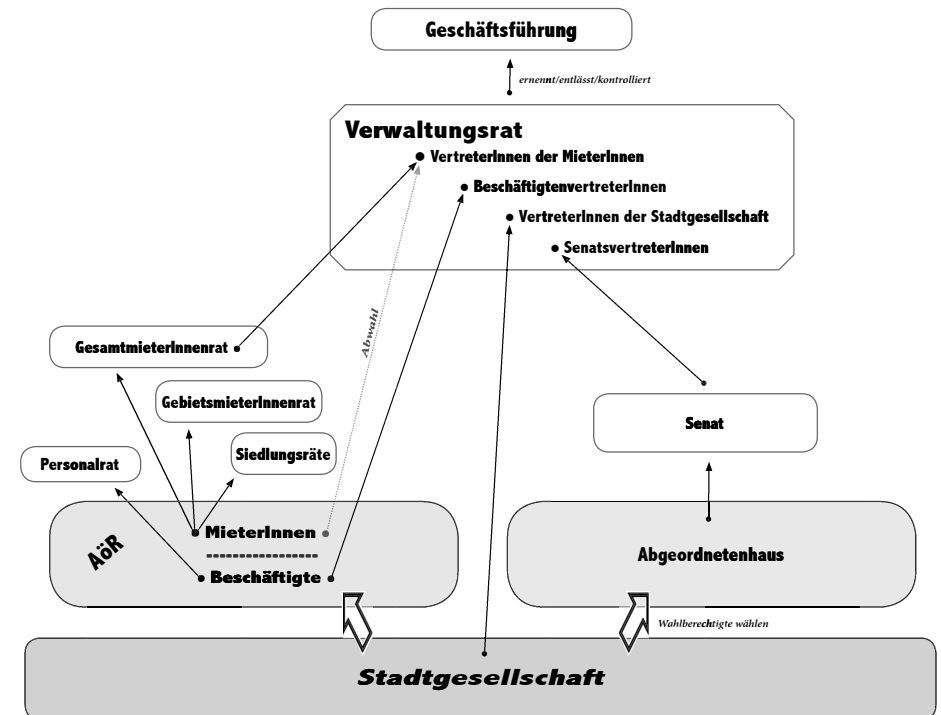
Geschäftsführung

ernennt/entlässt/kontrolliert

Verwaltungsrat
Vertreterinnen der MieterInnen
BeschäftigtenvertreterInnen
VertreterInnen der Stadtgesellschaft
SenatsvertreterInnen

Abwahl

GesamtmieterInnenrat

GebietsmieterInnenrat

Siedlungsräte

Personalrat

Senat

AöR

MieterInnen
---------------
Beschäftigte

Abgeordnetenhaus

Wahlberechtigte wählen

Stadtgesellschaft